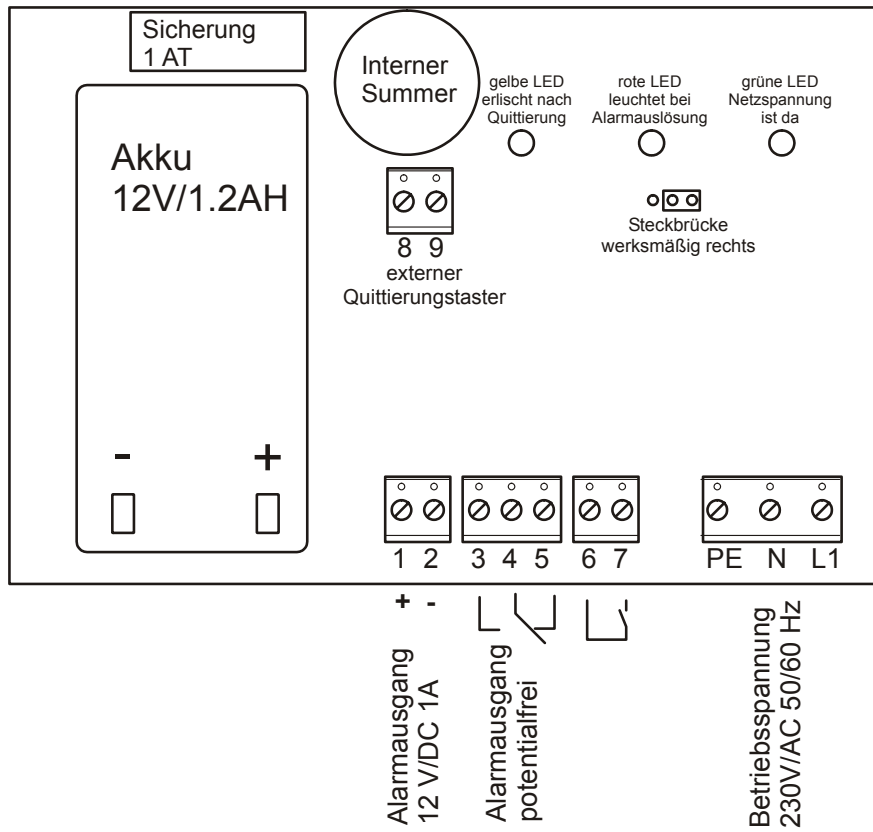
Sicherung
1 AT

Akku
12V/1.2AH

-

+

Interner
Summer

gelbe LED
erlischt nach
Quittierung

rote LED
leuchtet bei
Alarmauslösung

grüne LED
Netzspannung
ist da

8 9
externer
Quittierungstaster

Steckbrücke
werksmäßig rechts

1 2 3 4 5 6 7 PE N L1

+ -

Alarmausgang
12 V/DC 1A

Alarmausgang
potentialfrei

Betriebsspannung
230V/AC 50/60 Hz